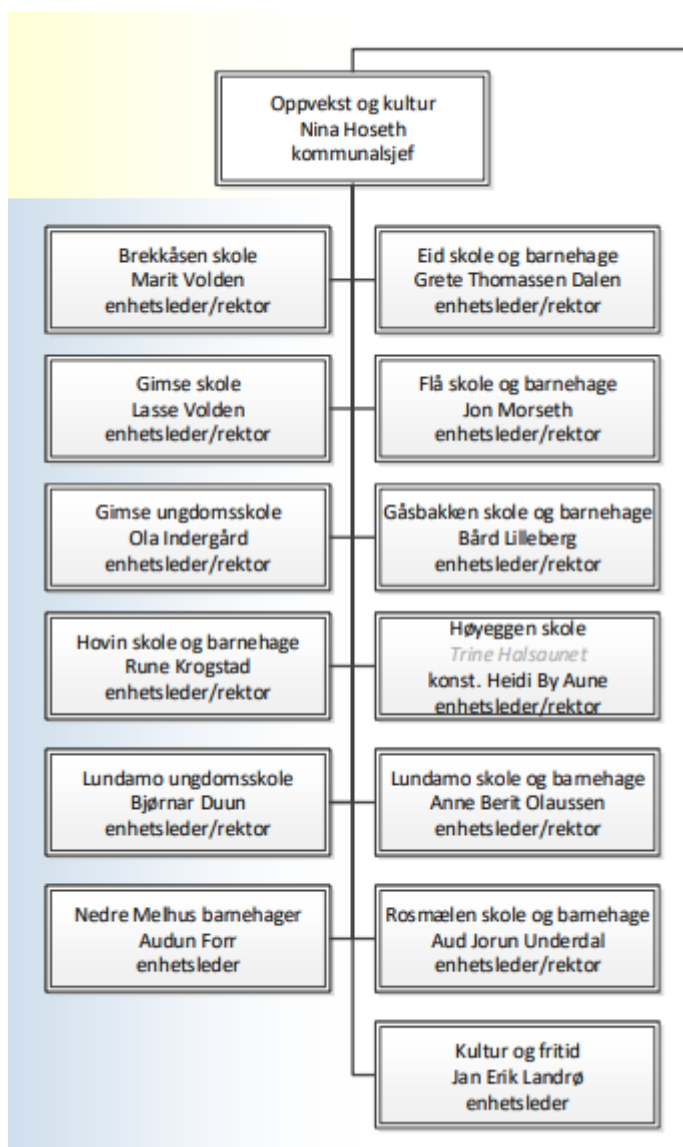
Oppvekst og kultur
Nina Hoseth
kommunalsjef

Brekkåsen skole
Marit Volden
enhetsleder/rektor

Eid skole og barnehage
Grete Thomassen Dalen
enhetsleder/rektor

Gimse skole
Lasse Volden
enhetsleder/rektor

Flå skole og barnehage
Jon Morseth
enhetsleder/rektor

Gimse ungdomsskole
Ola Indergård
enhetsleder/rektor

Gåsbakken skole og barnehage
Bård Lilleberg
enhetsleder/rektor

Hovin skole og barnehage
Rune Krogstad
enhetsleder/rektor

Høyeggen skole
Trine Halsaunet
konst. Heidi By Aune
enhetsleder/rektor

Lundamo ungdomsskole
Bjørnar Duun
enhetsleder/rektor

Lundamo skole og barnehage
Anne Berit Olaussen
enhetsleder/rektor

Nedre Melhus barnehager
Audun Forr
enhetsleder

Rosmælen skole og barnehage
Aud Jorun Underdal
enhetsleder/rektor

Kultur og fritid
Jan Erik Landrø
enhetsleder